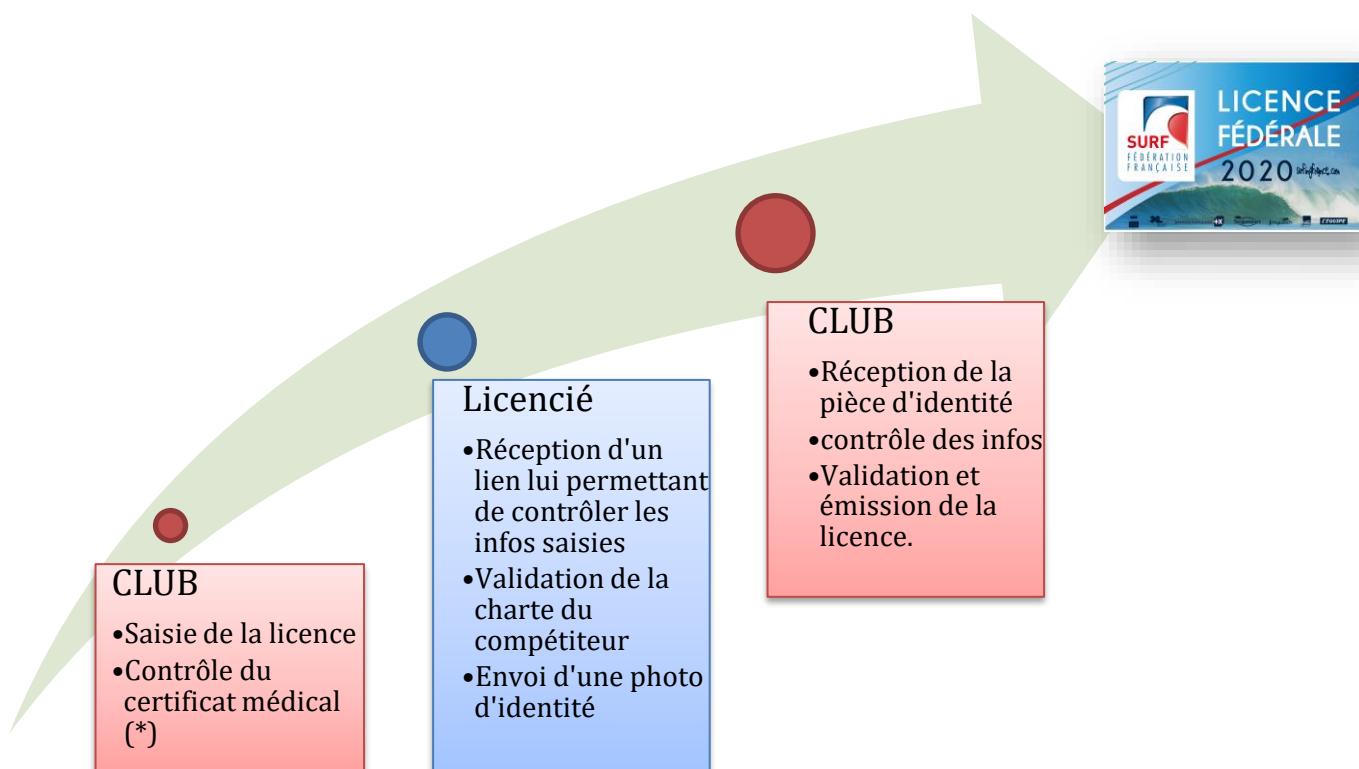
SURF
FÉDÉRATION FRANÇAISE
LICENCE FÉDÉRALE
2020

CLUB
•Saisie de la licence
•Contrôle du certificat médical (*)

Licencié
•Réception d'un lien lui permettant de contrôler les infos saisies
•Validation de la charte du compétiteur
•Envoi d'une photo d'identité

CLUB
•Réception de la pièce d'identité
•contrôle des infos
•Validation et émission de la licence.